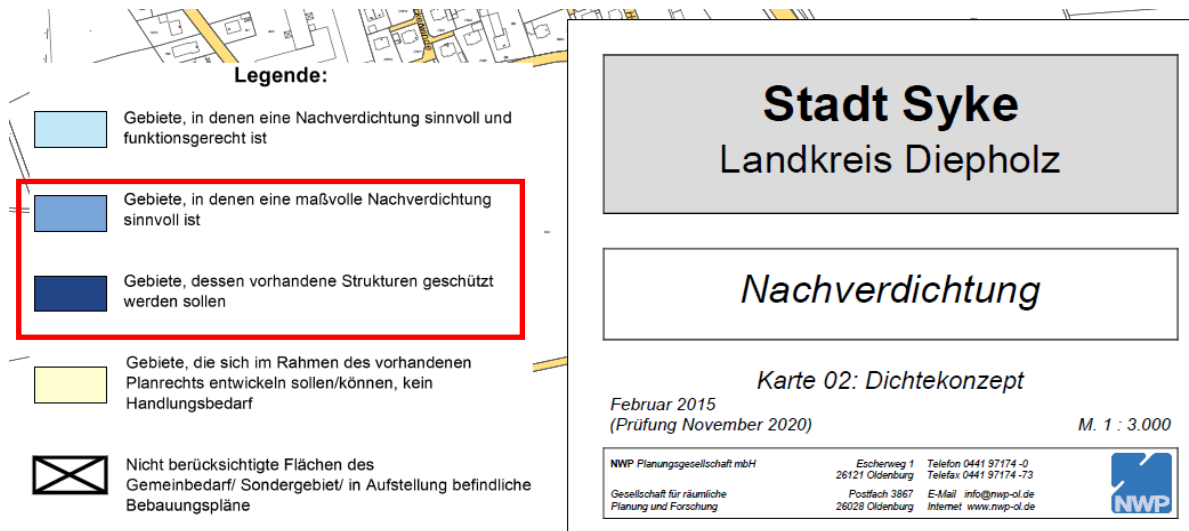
Legende:

Gebiete, in denen eine Nachverdichtung sinnvoll und funktionsgerecht ist

Gebiete, in denen eine maßvolle Nachverdichtung sinnvoll ist

Gebiete, dessen vorhandene Strukturen geschützt werden sollen

Gebiete, die sich im Rahmen des vorhandenen Planrechts entwickeln sollen/können, kein Handlungsbedarf

Nicht berücksichtigte Flächen des Gemeinbedarf/ Sondergebiet/ in Aufstellung befindliche Bebauungspläne

Stadt Syke
Landkreis Diepholz

Nachverdichtung

Karte 02: Dichtekonzept

Februar 2015
(Prüfung November 2020)

M. 1 : 3.000

NWP Planungsgesellschaft mbH
Gesellschaft für räumliche Planung und Forschung

Escherweg 1
26121 Oldenburg
Postfach 3867
26028 Oldenburg

Telefon 0441 97174 -0
Telefax 0441 97174 -73
E-Mail info@nwp-ol.de
Internet www.nwp-ol.de

NWP